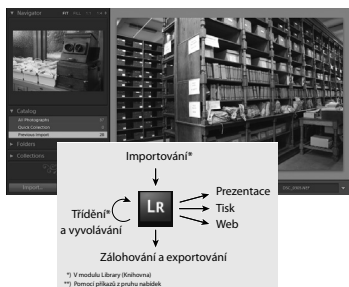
Navigator

Catalog
All Photographs
Quick Collection
Previous Import

Folders

Collections

Import...

Importování*

LR

Třídění*
a vyvolávání

Prezentace
Tisk
Web

Zálohování a exportování

*) V modulu Library (Knihovna)
**) Pomocí příkazů z pruhu nabídek